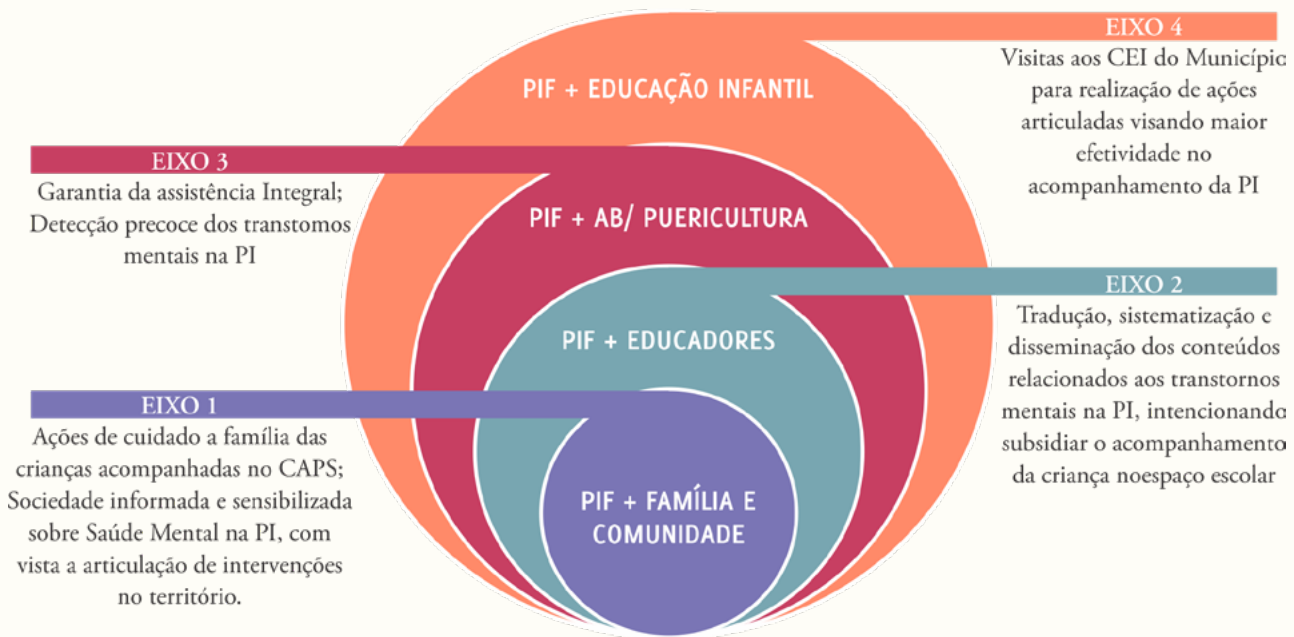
EIXO 4
Visitas aos CEI do Municípic para realização de ações articuladas visando maior efetividade no acompanhamento da PI

PIF + EDUCAÇÃO INFANTIL

EIXO 3
Garantia da assistência Integral; Detecção precoce dos transtomos mentais na PI

PIF + AB/ PUERICULTURA

EIXO 2
Tradução, sistematização e disseminação dos conteúdos relacionados aos transtornos mentais na PI, intencionando subsidiar o acompanhamento da criança noespaço escolar

PIF + EDUCADORES

EIXO 1
Ações de cuidado a família das crianças acompanhadas no CAPS; Sociedade informada e sensibilizada sobre Saúde Mental na PI, com vista a articulação de intervenções no território.

PIF + FAMÍLIA E COMUNIDADE